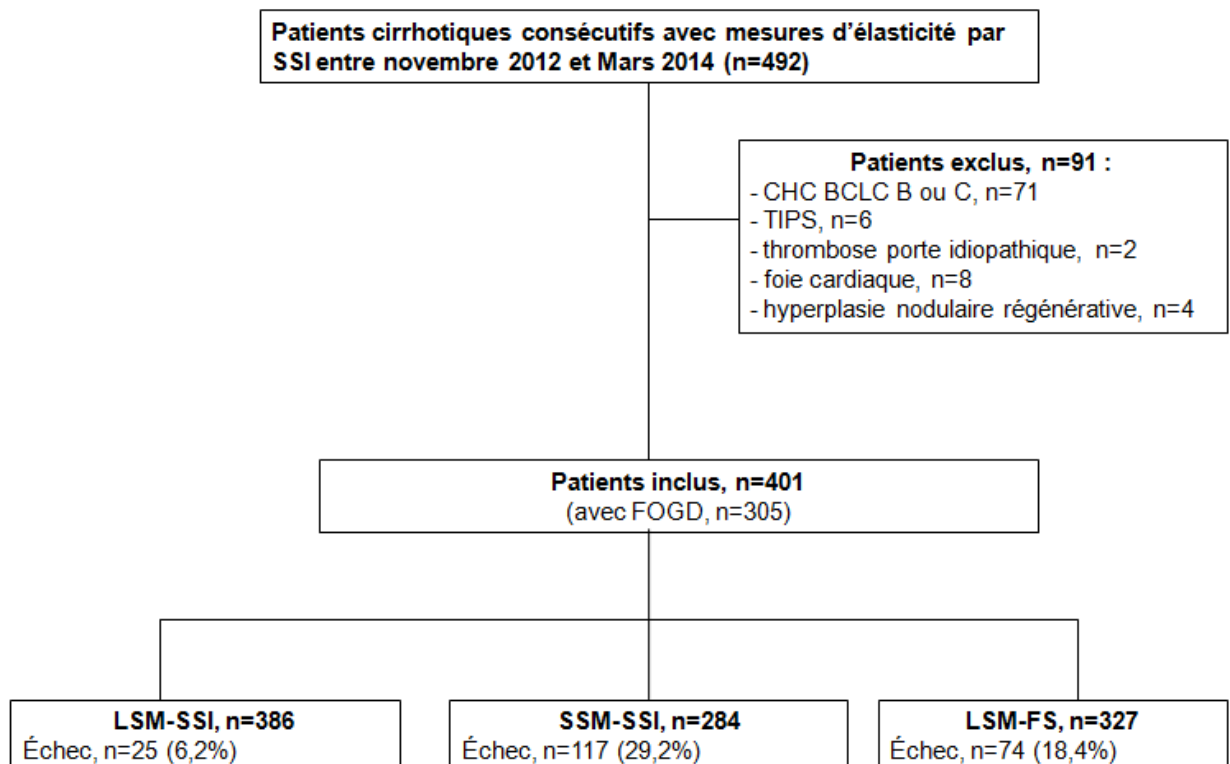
Patients cirrhotiques consécutifs avec mesures d'élasticité par SSI entre novembre 2012 et Mars 2014 (n=492)

Patients exclus, n=91 :
- CHC BCLC B ou C, n=71
- TIPS, n=6
- thrombose porte idiopathique, n=2
- foie cardiaque, n=8
- hyperplasie nodulaire régénérative, n=4

Patients inclus, n=401
(avec FOGD, n=305)

LSM-SSI, n=386
Échec, n=25 (6,2%)

SSM-SSI, n=284
Échec, n=117 (29,2%)

LSM-FS, n=327
Échec, n=74 (18,4%)